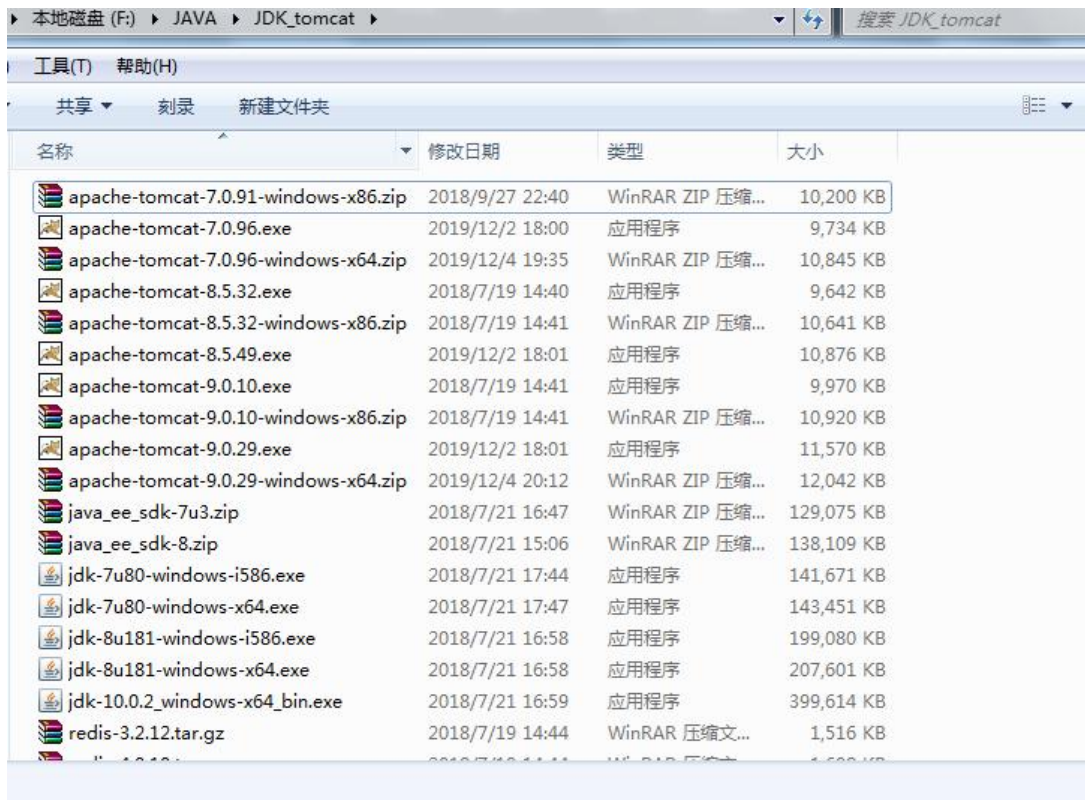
▸ 本地磁盘 (F:) ▸ JAVA ▸ JDK_tomcat ▸

搜索 JDK_tomcat

工具(T) 帮助(H)

共享 ▾ 刻录 新建文件夹

| 名称 | 修改日期 | 类型 | 大小 |
|---|---|---|---|
| apache-tomcat-7.0.91-windows-x86.zip | 2018/9/27 22:40 | WinRAR ZIP 压缩... | 10,200 KB |
| apache-tomcat-7.0.96.exe | 2019/12/2 18:00 | 应用程序 | 9,734 KB |
| apache-tomcat-7.0.96-windows-x64.zip | 2019/12/4 19:35 | WinRAR ZIP 压缩... | 10,845 KB |
| apache-tomcat-8.5.32.exe | 2018/7/19 14:40 | 应用程序 | 9,642 KB |
| apache-tomcat-8.5.32-windows-x86.zip | 2018/7/19 14:41 | WinRAR ZIP 压缩... | 10,641 KB |
| apache-tomcat-8.5.49.exe | 2019/12/2 18:01 | 应用程序 | 10,876 KB |
| apache-tomcat-9.0.10.exe | 2018/7/19 14:41 | 应用程序 | 9,970 KB |
| apache-tomcat-9.0.10-windows-x86.zip | 2018/7/19 14:41 | WinRAR ZIP 压缩... | 10,920 KB |
| apache-tomcat-9.0.29.exe | 2019/12/2 18:01 | 应用程序 | 11,570 KB |
| apache-tomcat-9.0.29-windows-x64.zip | 2019/12/4 20:12 | WinRAR ZIP 压缩... | 12,042 KB |
| java_ee_sdk-7u3.zip | 2018/7/21 16:47 | WinRAR ZIP 压缩... | 129,075 KB |
| java_ee_sdk-8.zip | 2018/7/21 15:06 | WinRAR ZIP 压缩... | 138,109 KB |
| jdk-7u80-windows-i586.exe | 2018/7/21 17:44 | 应用程序 | 141,671 KB |
| jdk-7u80-windows-x64.exe | 2018/7/21 17:47 | 应用程序 | 143,451 KB |
| jdk-8u181-windows-i586.exe | 2018/7/21 16:58 | 应用程序 | 199,080 KB |
| jdk-8u181-windows-x64.exe | 2018/7/21 16:58 | 应用程序 | 207,601 KB |
| jdk-10.0.2_windows-x64_bin.exe | 2018/7/21 16:59 | 应用程序 | 399,614 KB |
| redis-3.2.12.tar.gz | 2018/7/19 14:44 | WinRAR 压缩文... | 1,516 KB |
| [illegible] | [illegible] | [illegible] | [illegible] |